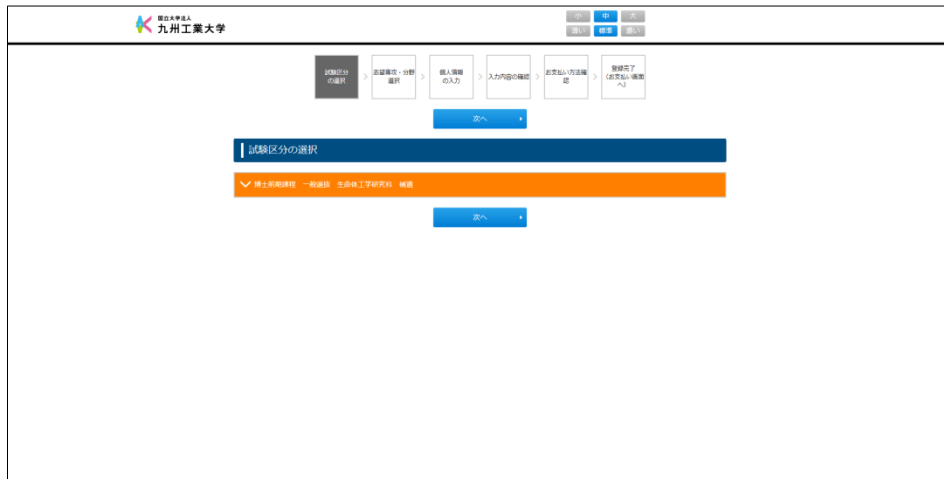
国立大学法人
九州工業大学

小 中 大
濃い 標準 薄い

試験区分の選択
志望専攻・分野選択
個人情報の入力
入力内容の確認
お支払い方法確認
登録完了（お支払い画面へ）

次へ

試験区分の選択

博士前期課程　一般選抜　生命体工学研究科　補選

次へ